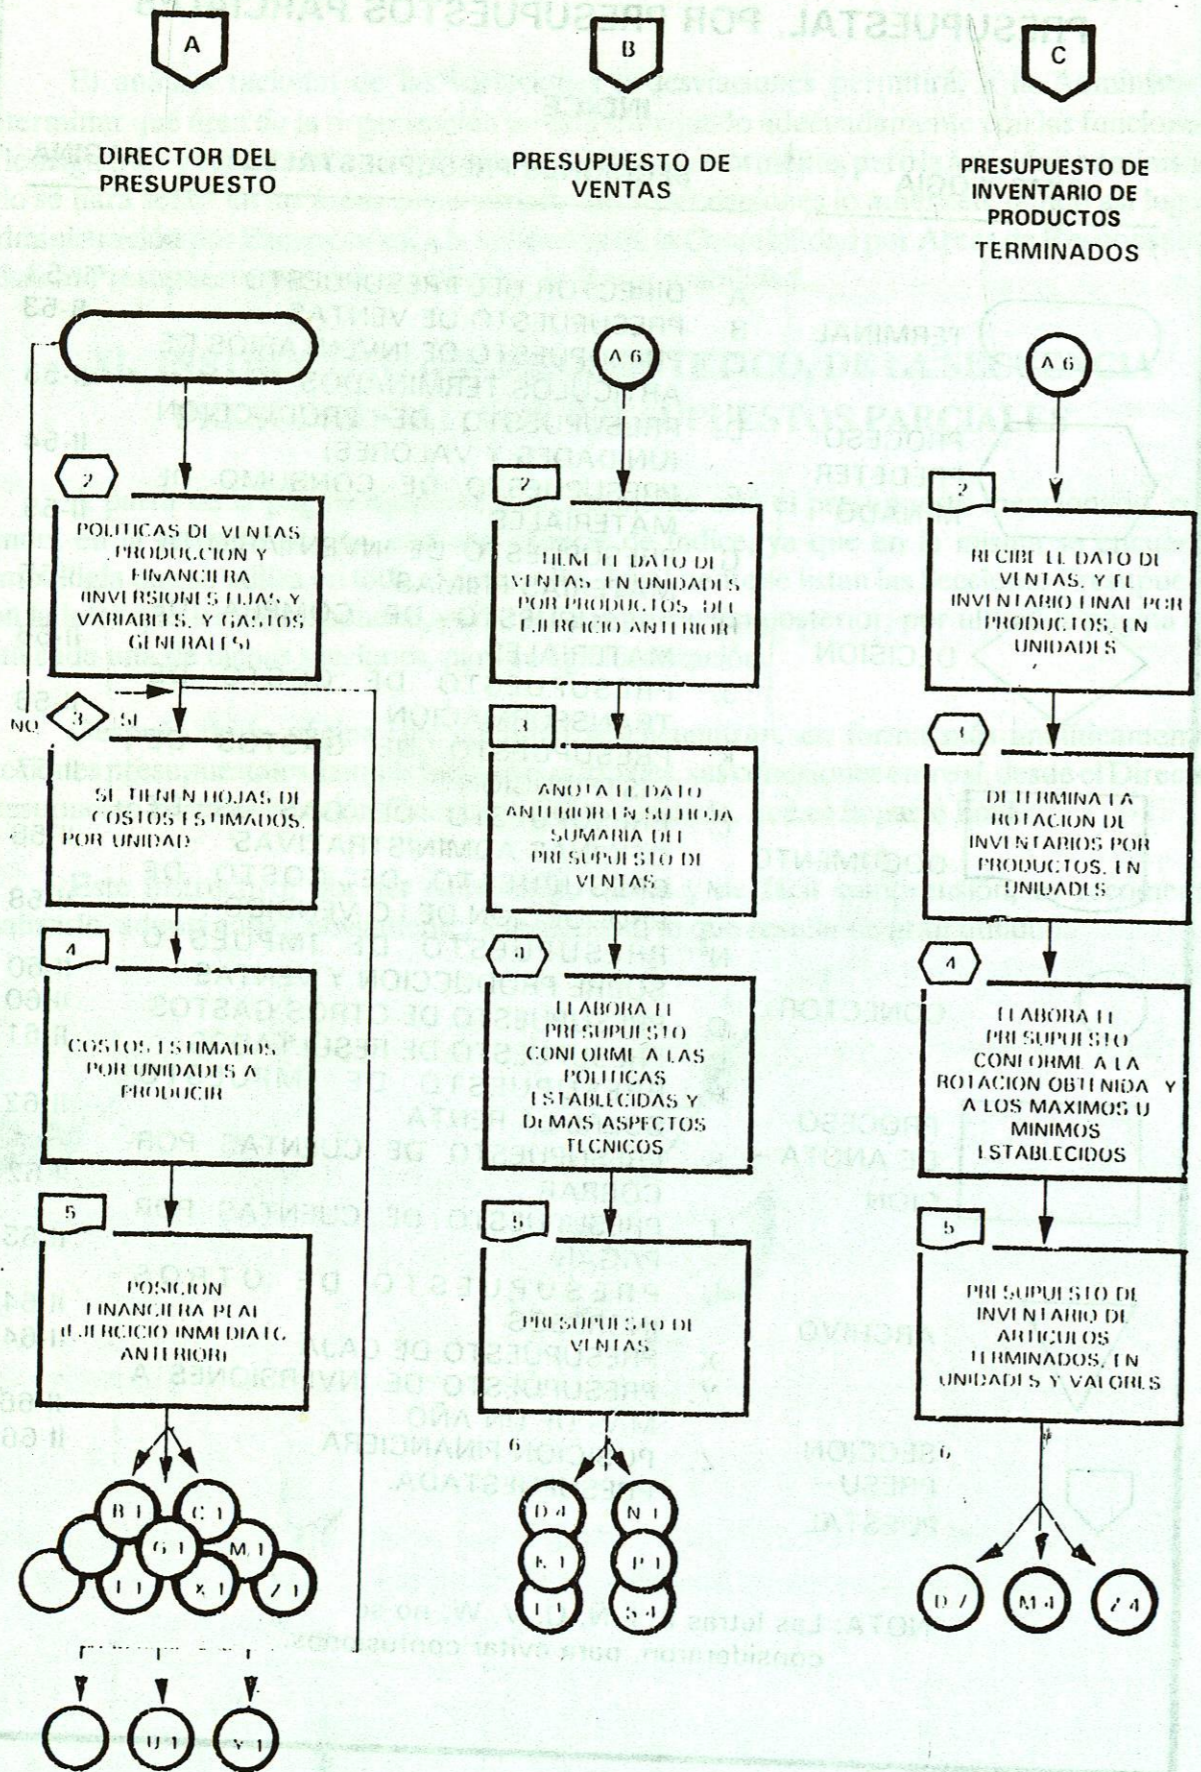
A

DIRECTOR DEL PRESUPUESTO

2

POLITICAS DE VENTAS, PRODUCCION Y FINANCIERA (INVERSIONES FIJAS Y VARIABLES, Y GASTOS GENERALES)

NO 3 SI

SE TIENEN HOJAS DE COSTOS ESTIMADOS POR UNIDAD

4

COSTOS ESTIMADOS POR UNIDADES A PRODUCIR

5

POSICION FINANCIERA REAL (EJERCICIO INMEDIATO ANTERIOR)

B 1 C 1 G 1 M 1 I 1 X 1 Z 1

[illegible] U 1 V 1

B

PRESUPUESTO DE VENTAS

A 6

2

TIENE EL DATO DE VENTAS, EN UNIDADES POR PRODUCTOS DEL EJERCICIO ANTERIOR

3

ANOTA EL DATO ANTERIOR EN SU HOJA SUMARIA DEL PRESUPUESTO DE VENTAS

4

ELABORA EL PRESUPUESTO CONFORME A LAS POLITICAS ESTABLECIDAS Y DEMAS ASPECTOS TECNICOS

5

PRESUPUESTO DE VENTAS

6

D 4 N 1 K 1 P 1 L 1 S 4

C

PRESUPUESTO DE INVENTARIO DE PRODUCTOS TERMINADOS

A 6

2

RECIBE EL DATO DE VENTAS, Y EL INVENTARIO FINAL POR PRODUCTOS, EN UNIDADES

3

DETERMINA LA ROTACION DE INVENTARIOS POR PRODUCTOS, EN UNIDADES

4

ELABORA EL PRESUPUESTO CONFORME A LA ROTACION OBTENIDA Y A LOS MAXIMOS U MINIMOS ESTABLECIDOS

5

PRESUPUESTO DE INVENTARIO DE ARTICULOS TERMINADOS, EN UNIDADES Y VALORES

D 7 M 4 Z 4